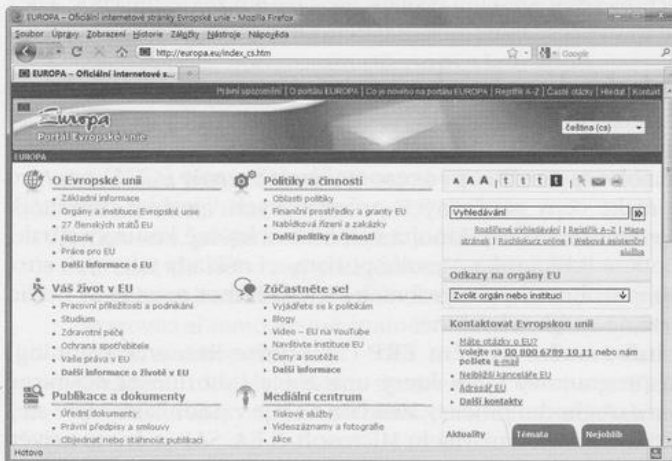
EUROPA – Oficiální internetové stránky Evropské unie - Mozilla Firefox
Soubor Úpravy Zobrazení Historie Záložky Nástroje Nápověda
http://europa.eu/index_cs.htm
Google
EUROPA – Oficiální internetové s...

Právní upozornění | O portálu EUROPA | Co je nového na portálu EUROPA | Rejstřík A-Z | Časté otázky | Hledat | Kontakt

Europa
Portál Evropské unie
čeština (cs)
EUROPA

O Evropské unii
- Základní informace
- Orgány a instituce Evropské unie
- 27 členských států EU
- Historie
- Práce pro EU
- Další informace o EU

Politiky a činnosti
- Oblasti politiky
- Finanční prostředky a granty EU
- Nabídková řízení a zakázky
- Další politiky a činnosti

A A A | t t t
Vyhledávání
Rozšířené vyhledávání | Rejstřík A-Z | Mapa stránek | Rychlokurz online | Webová asistenční služba

Váš život v EU
- Pracovní příležitosti a podnikání
- Studium
- Zdravotní péče
- Ochrana spotřebitele
- Vaše práva v EU
- Další informace o životě v EU

Zúčastněte se!
- Vyjádřete se k politikám
- Blogy
- Video – EU na YouTube
- Navštivte instituce EU
- Ceny a soutěže
- Další informace

Odkazy na orgány EU
Zvolit orgán nebo instituci

Kontaktovat Evropskou unii
- Máte otázky o EU? Volejte na 00 800 6789 10 11 nebo nám pošlete e-mail
- Nejbližší kanceláře EU
- Adresář EU
- Další kontakty

Publikace a dokumenty
- Úřední dokumenty
- Právní předpisy a smlouvy
- Objednat nebo stáhnout publikaci

Mediální centrum
- Tiskové služby
- Videozáznamy a fotografie
- Akce

Aktuality
Témata
Nejoblíb
Hotovo